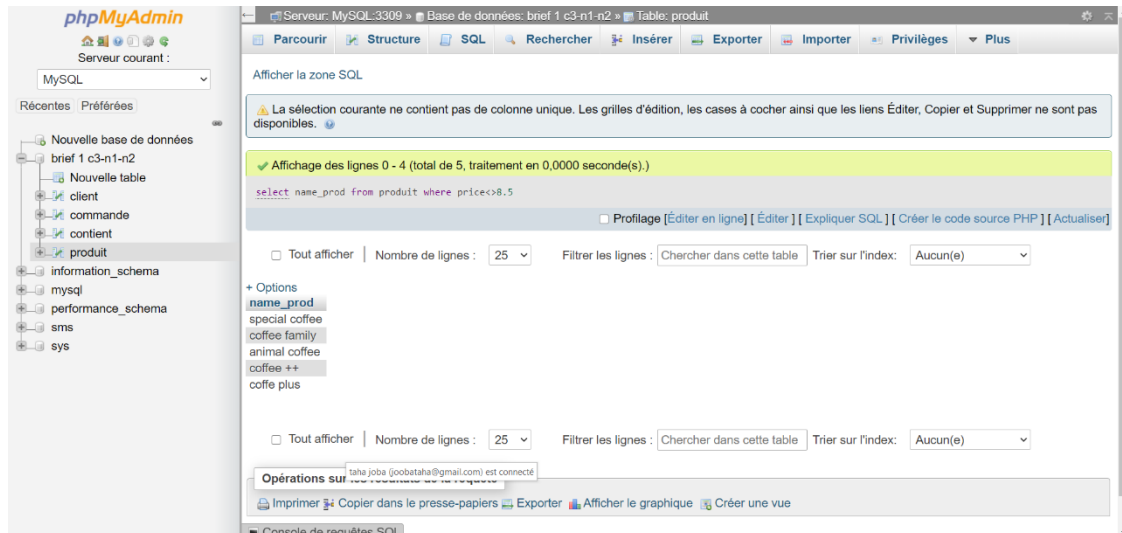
phpMyAdmin
Serveur courant :
MySQL
Récentes Préférées
Nouvelle base de données
brief 1 c3-n1-n2
Nouvelle table
client
commande
contient
produit
information_schema
mysql
performance_schema
sms
sys

Serveur: MySQL:3309 » Base de données: brief 1 c3-n1-n2 » Table: produit
Parcourir Structure SQL Rechercher Insérer Exporter Importer Privilèges Plus

Afficher la zone SQL

La sélection courante ne contient pas de colonne unique. Les grilles d'édition, les cases à cocher ainsi que les liens Éditer, Copier et Supprimer ne sont pas disponibles.

Affichage des lignes 0 - 4 (total de 5, traitement en 0,0000 seconde(s).)

select name_prod from produit where price<>8.5

Profilage [Éditer en ligne] [ Éditer ] [ Expliquer SQL ] [ Créer le code source PHP ] [ Actualiser]

Tout afficher | Nombre de lignes : 25 Filtrer les lignes : Chercher dans cette table Trier sur l'index: Aucun(e)

+ Options
name_prod
special coffee
coffee family
animal coffee
coffee ++
coffe plus

Tout afficher | Nombre de lignes : 25 Filtrer les lignes : Chercher dans cette table Trier sur l'index: Aucun(e)

taha joba (joobataha@gmail.com) est connecté
Opérations sur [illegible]

Imprimer Copier dans le presse-papiers Exporter Afficher le graphique Créer une vue

Console de requêtes SQL